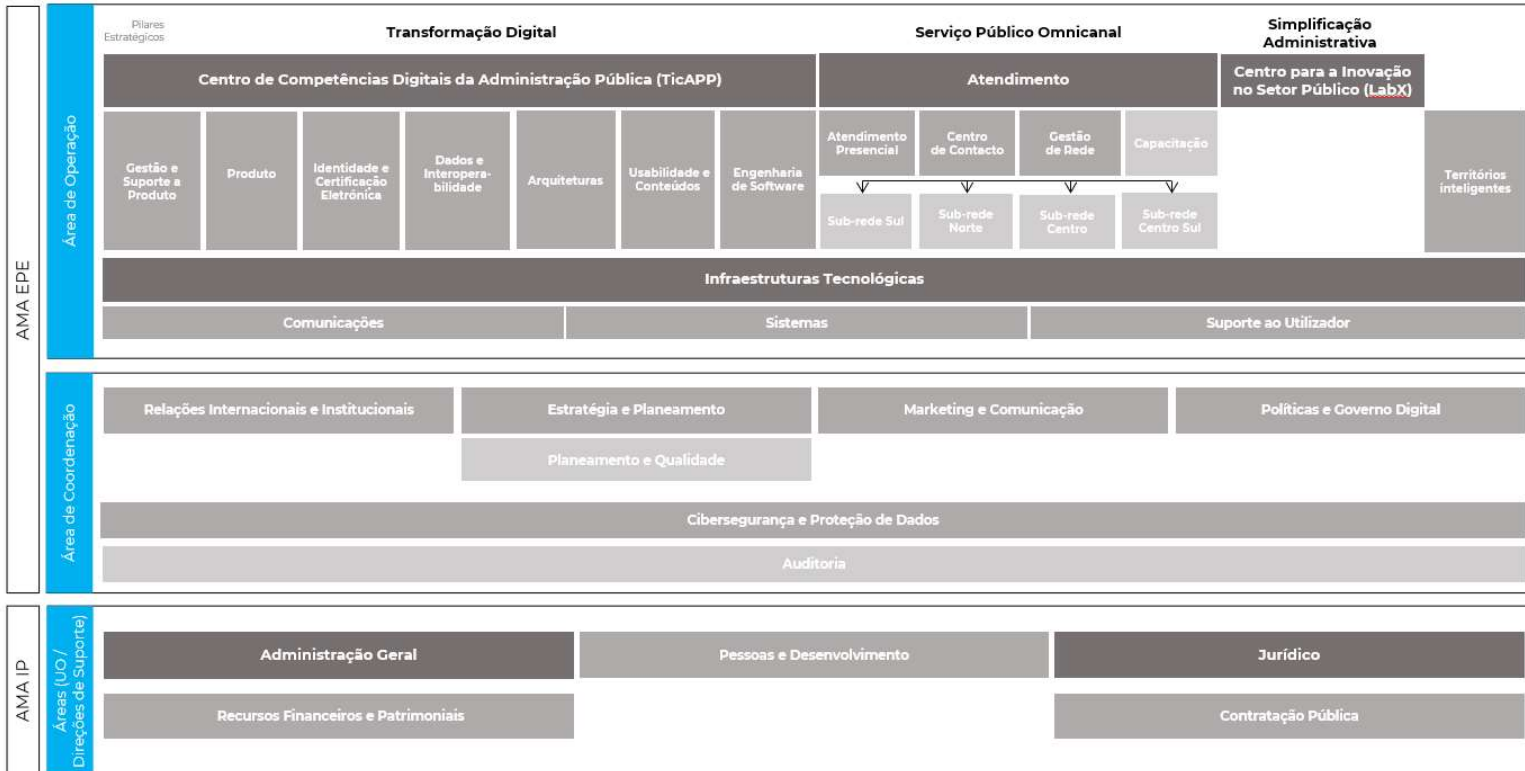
AMA EPE

Área de Operação

Pilares Estratégicos

Transformação Digital

Serviço Público Omnicanal

Simplificação Administrativa

Centro de Competências Digitais da Administração Pública (TicAPP)

Atendimento

Centro para a Inovação no Setor Público (LabX)

Gestão e Suporte a Produto

Produto

Identidade e Certificação Eletrónica

Dados e Interoperabilidade

Arquiteturas

Usabilidade e Conteúdos

Engenharia de Software

Atendimento Presencial

Centro de Contacto

Gestão de Rede

Capacitação

Sub-rede Sul

Sub-rede Norte

Sub-rede Centro

Sub-rede Centro Sul

Territórios inteligentes

Infraestruturas Tecnológicas

Comunicações

Sistemas

Suporte ao Utilizador

Área de Coordenação

Relações Internacionais e Institucionais

Estratégia e Planeamento

Marketing e Comunicação

Políticas e Governo Digital

Planeamento e Qualidade

Cibersegurança e Proteção de Dados

Auditoria

AMA IP

Áreas (UO / Direções de Suporte)

Administração Geral

Pessoas e Desenvolvimento

Jurídico

Recursos Financeiros e Patrimoniais

Contratação Pública